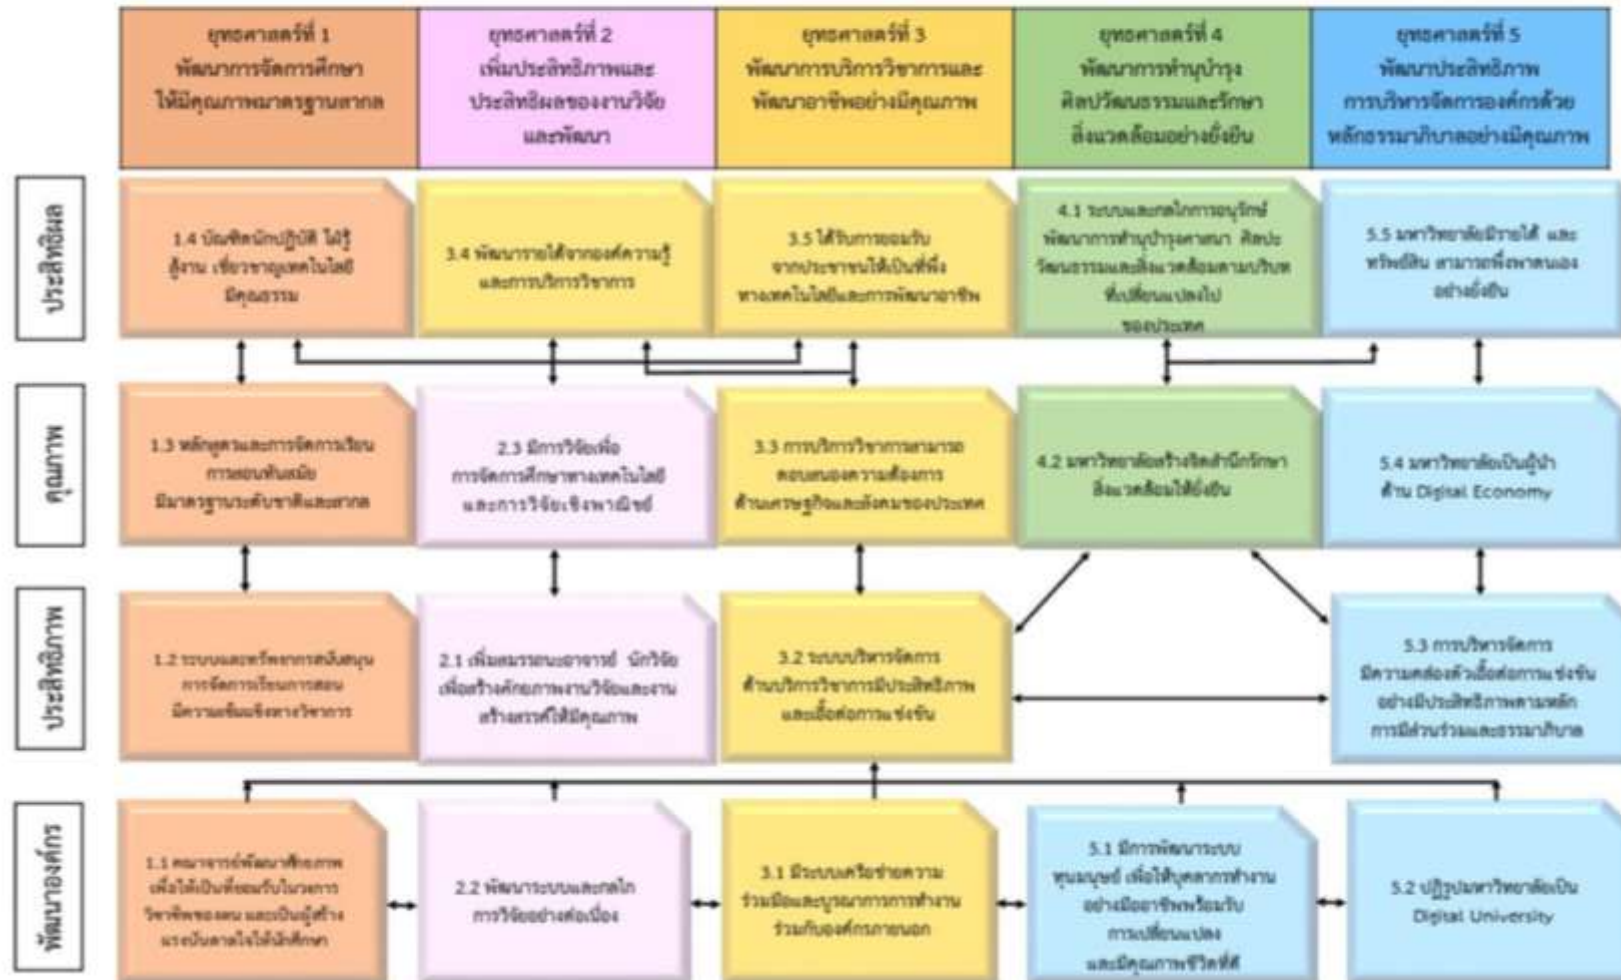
ยุทธศาสตร์ที่ 1 พัฒนาการจัดการศึกษาให้มีคุณภาพมาตรฐานสากล

ยุทธศาสตร์ที่ 2 เพิ่มประสิทธิภาพและประสิทธิผลของงานวิจัยและพัฒนา

ยุทธศาสตร์ที่ 3 พัฒนาการบริการวิชาการและพัฒนาอาชีพอย่างมีคุณภาพ

ยุทธศาสตร์ที่ 4 พัฒนาการทำนุบำรุงศิลปวัฒนธรรมและรักษาสิ่งแวดล้อมอย่างยั่งยืน

ยุทธศาสตร์ที่ 5 พัฒนาประสิทธิภาพการบริหารจัดการองค์กรด้วยหลักธรรมาภิบาลอย่างมีคุณภาพ

ประสิทธิผล

1.4 บัณฑิตนักปฏิบัติ ใฝ่รู้ สู้งาน เชี่ยวชาญเทคโนโลยี มีคุณธรรม

3.4 พัฒนารายได้จากองค์ความรู้และการบริการวิชาการ

3.5 ได้รับการยอมรับจากประชาชนให้เป็นที่พึ่งทางเทคโนโลยีและการพัฒนาอาชีพ

4.1 ระบบและกลไกการอนุรักษ์ พัฒนาการทำนุบำรุงศาสนา ศิลปะ วัฒนธรรมและสิ่งแวดล้อมตามบริบทที่เปลี่ยนแปลงไปของประเทศ

5.5 มหาวิทยาลัยมีรายได้ และทรัพย์สิน สามารถพึ่งพาตนเองอย่างยั่งยืน

คุณภาพ

1.3 หลักสูตรและการจัดการเรียนการสอนทันสมัย มีมาตรฐานระดับชาติและสากล

2.3 มีการวิจัยเพื่อการจัดการศึกษาทางเทคโนโลยีและการวิจัยเชิงพาณิชย์

3.3 การบริการวิชาการสามารถตอบสนองความต้องการด้านเศรษฐกิจและสังคมของประเทศ

4.2 มหาวิทยาลัยสร้างจิตสำนึกรักษาสิ่งแวดล้อมให้ยั่งยืน

5.4 มหาวิทยาลัยเป็นผู้นำด้าน Digital Economy

ประสิทธิภาพ

1.2 ระบบและทรัพยากรสนับสนุนการจัดการเรียนการสอนมีความเข้มแข็งทางวิชาการ

2.1 เพิ่มสมรรถนะอาจารย์ นักวิจัย เพื่อสร้างศักยภาพงานวิจัยและงานสร้างสรรค์ให้มีคุณภาพ

3.2 ระบบบริหารจัดการด้านบริการวิชาการมีประสิทธิภาพและเอื้อต่อการแข่งขัน

5.3 การบริหารจัดการมีความคล่องตัวเอื้อต่อการแข่งขันอย่างมีประสิทธิภาพตามหลักการมีส่วนร่วมและธรรมาภิบาล

พัฒนาองค์กร

1.1 คณาจารย์พัฒนาศักยภาพเพื่อให้เป็นที่ยอมรับในวงการวิชาชีพของตน และเป็นผู้สร้างแรงบันดาลใจให้นักศึกษา

2.2 พัฒนาระบบและกลไกการวิจัยอย่างต่อเนื่อง

3.1 มีระบบเครือข่ายความร่วมมือและบูรณาการการทำงานร่วมกับองค์กรภายนอก

5.1 มีการพัฒนาระบบทุนมนุษย์ เพื่อให้บุคลากรทำงานอย่างมืออาชีพพร้อมรับการเปลี่ยนแปลง และมีคุณภาพชีวิตที่ดี

5.2 ปฏิรูปมหาวิทยาลัยเป็น Digital University